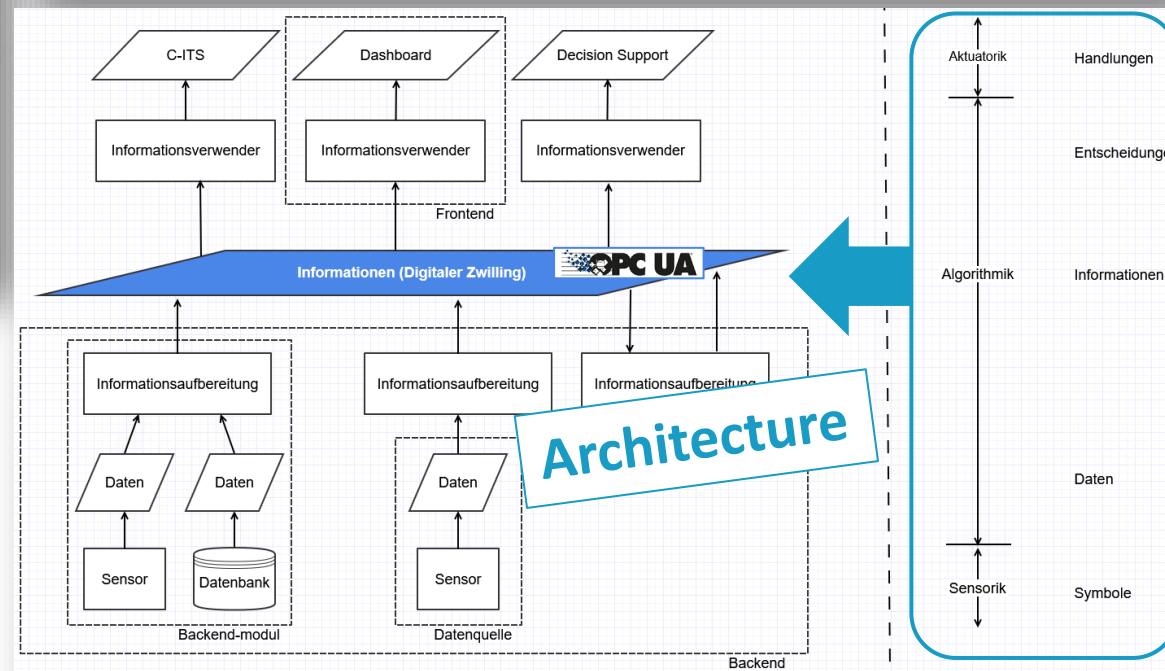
C-ITS

Dashboard

Decision Support

Informationsverwender

Informationsverwender

Informationsverwender

Frontend

Informationen (Digitaler Zwilling)

OPC UA

Informationsaufbereitung

Informationsaufbereitung

Informationsaufbereitung

Architecture

Daten

Daten

Daten

Sensor

Datenbank

Sensor

Backend-modul

Datenquelle

Backend

Aktuatorik

Handlungen

Entscheidunge

Algorithmik

Informationen

Daten

Sensorik

Symbole